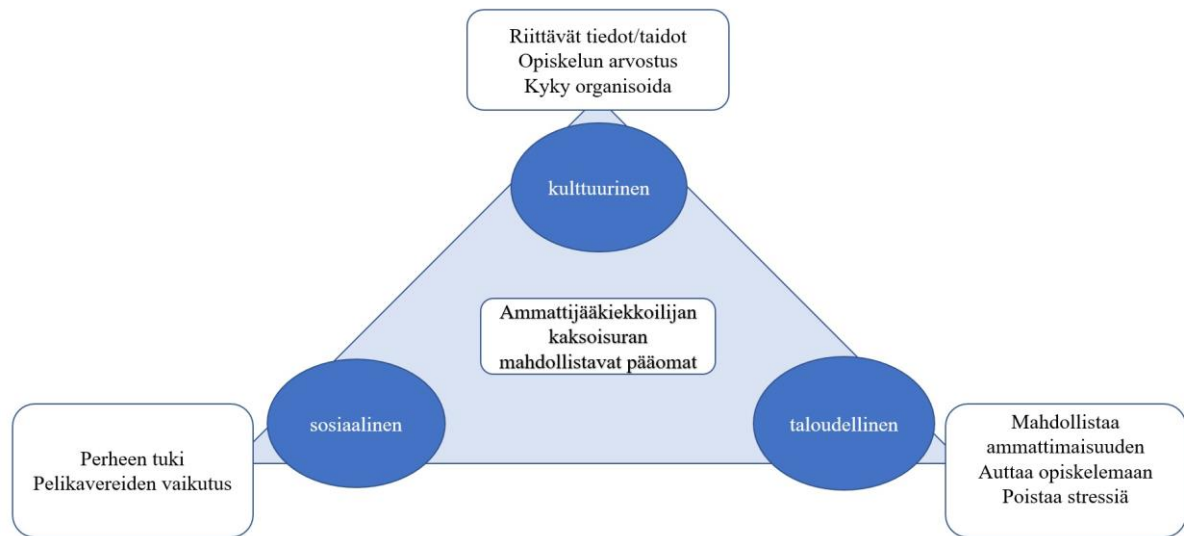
Riittävät tiedot/taidot
Opiskelun arvostus
Kyky organisoida

kulttuurinen

Ammattijääkiekkoilijan kaksoisuran mahdollistavat pääomat

sosiaalinen

taloudellinen

Perheen tuki
Pelikavereiden vaikutus

Mahdollistaa ammattimaisuuden
Auttaa opiskelemaan
Poistaa stressiä